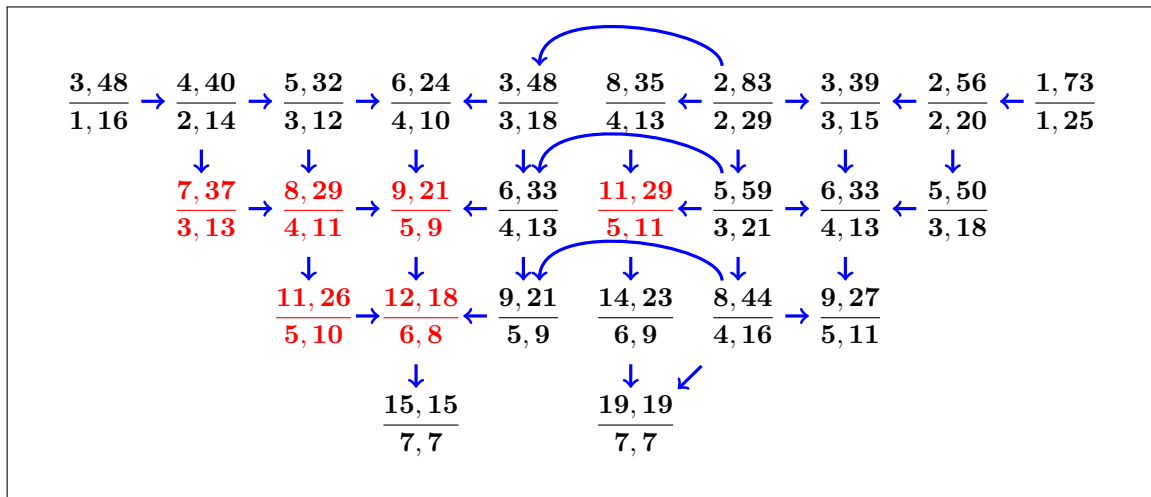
$\frac{3,48}{1,16}$ $\frac{4,40}{2,14}$ $\frac{5,32}{3,12}$ $\frac{6,24}{4,10}$ $\frac{3,48}{3,18}$ $\frac{8,35}{4,13}$ $\frac{2,83}{2,29}$ $\frac{3,39}{3,15}$ $\frac{2,56}{2,20}$ $\frac{1,73}{1,25}$

$\frac{7,37}{3,13}$ $\frac{8,29}{4,11}$ $\frac{9,21}{5,9}$ $\frac{6,33}{4,13}$ $\frac{11,29}{5,11}$ $\frac{5,59}{3,21}$ $\frac{6,33}{4,13}$ $\frac{5,50}{3,18}$

$\frac{11,26}{5,10}$ $\frac{12,18}{6,8}$ $\frac{9,21}{5,9}$ $\frac{14,23}{6,9}$ $\frac{8,44}{4,16}$ $\frac{9,27}{5,11}$

$\frac{15,15}{7,7}$ $\frac{19,19}{7,7}$